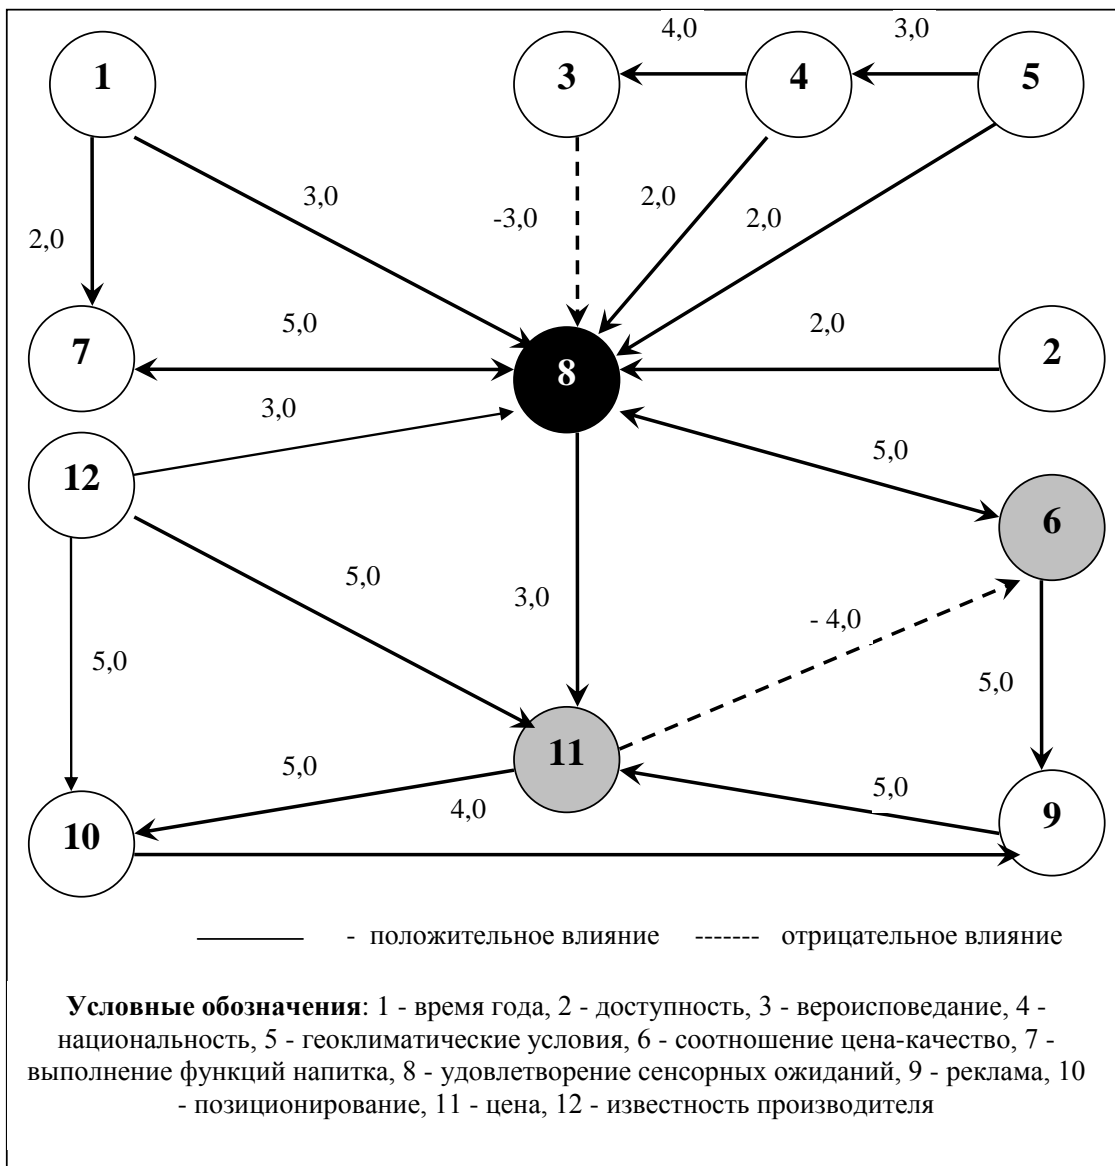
1
3
4
5
4,0
3,0
3,0
-3,0
2,0
2,0
2,0
7
5,0
8
2,0
2
3,0
12
5,0
6
5,0
3,0
- 4,0
5,0
5,0
11
5,0
5,0
4,0
10
9

- положительное влияние ------- отрицательное влияние

**Условные обозначения**: 1 - время года, 2 - доступность, 3 - вероисповедание, 4 - национальность, 5 - геоклиматические условия, 6 - соотношение цена-качество, 7 - выполнение функций напитка, 8 - удовлетворение сенсорных ожиданий, 9 - реклама, 10 - позиционирование, 11 - цена, 12 - известность производителя